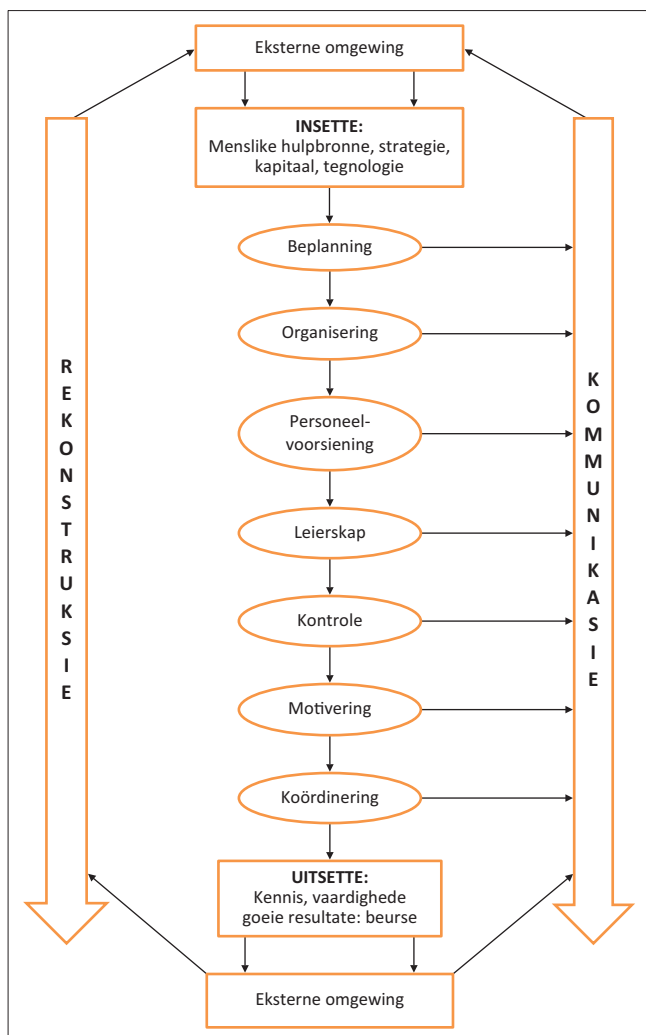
Eksterne omgewing

**INSETTE:**
Menslike hulpbronne, strategie, kapitaal, tegnologie

Beplanning

Organisering

Personeelvoorsiening

Leierskap

Kontrole

Motivering

Koördinering

**UITSETTE:**
Kennis, vaardighede goeie resultate: beurse

Eksterne omgewing

R E K O N S T R U K S I E

K O M M U N I K A S I E